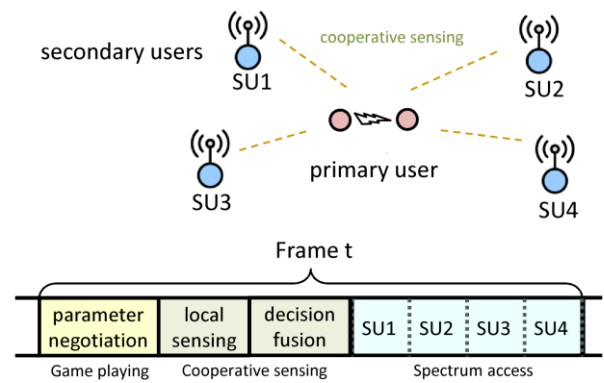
secondary users

cooperative sensing

SU1

SU2

SU3

SU4

primary user

Frame t

| parameter negotiation | local sensing | decision fusion | SU1 | SU2 | SU3 | SU4 |
|---|---|---|---|---|---|---|

Game playing

Cooperative sensing

Spectrum access